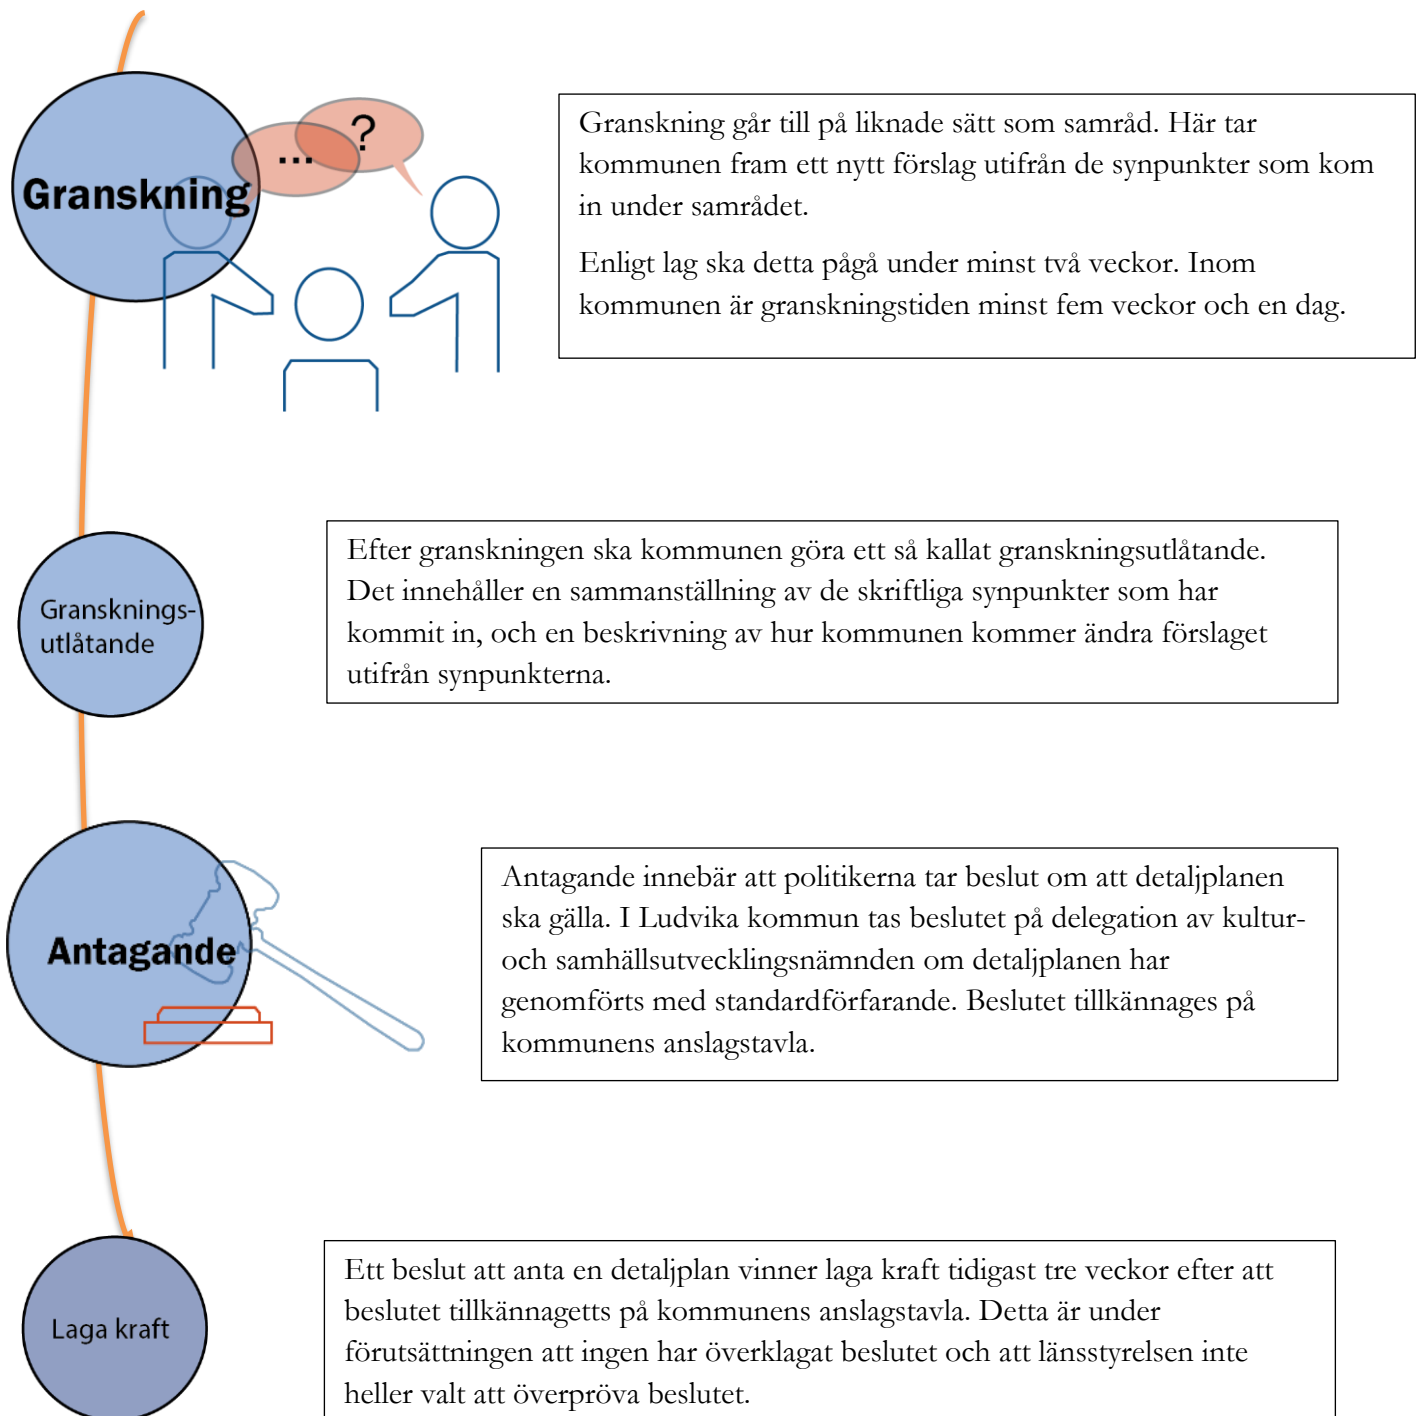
Granskning

...

?

Granskning går till på liknade sätt som samråd. Här tar kommunen fram ett nytt förslag utifrån de synpunkter som kom in under samrådet.

Enligt lag ska detta pågå under minst två veckor. Inom kommunen är granskningstiden minst fem veckor och en dag.

Gransknings-utlåtande

Efter granskningen ska kommunen göra ett så kallat granskningsutlåtande. Det innehåller en sammanställning av de skriftliga synpunkter som har kommit in, och en beskrivning av hur kommunen kommer ändra förslaget utifrån synpunkterna.

Antagande

Antagande innebär att politikerna tar beslut om att detaljplanen ska gälla. I Ludvika kommun tas beslutet på delegation av kultur- och samhällsutvecklingsnämnden om detaljplanen har genomförts med standardförfarande. Beslutet tillkännages på kommunens anslagstavla.

Laga kraft

Ett beslut att anta en detaljplan vinner laga kraft tidigast tre veckor efter att beslutet tillkännagetts på kommunens anslagstavla. Detta är under förutsättningen att ingen har överklagat beslutet och att länsstyrelsen inte heller valt att överpröva beslutet.